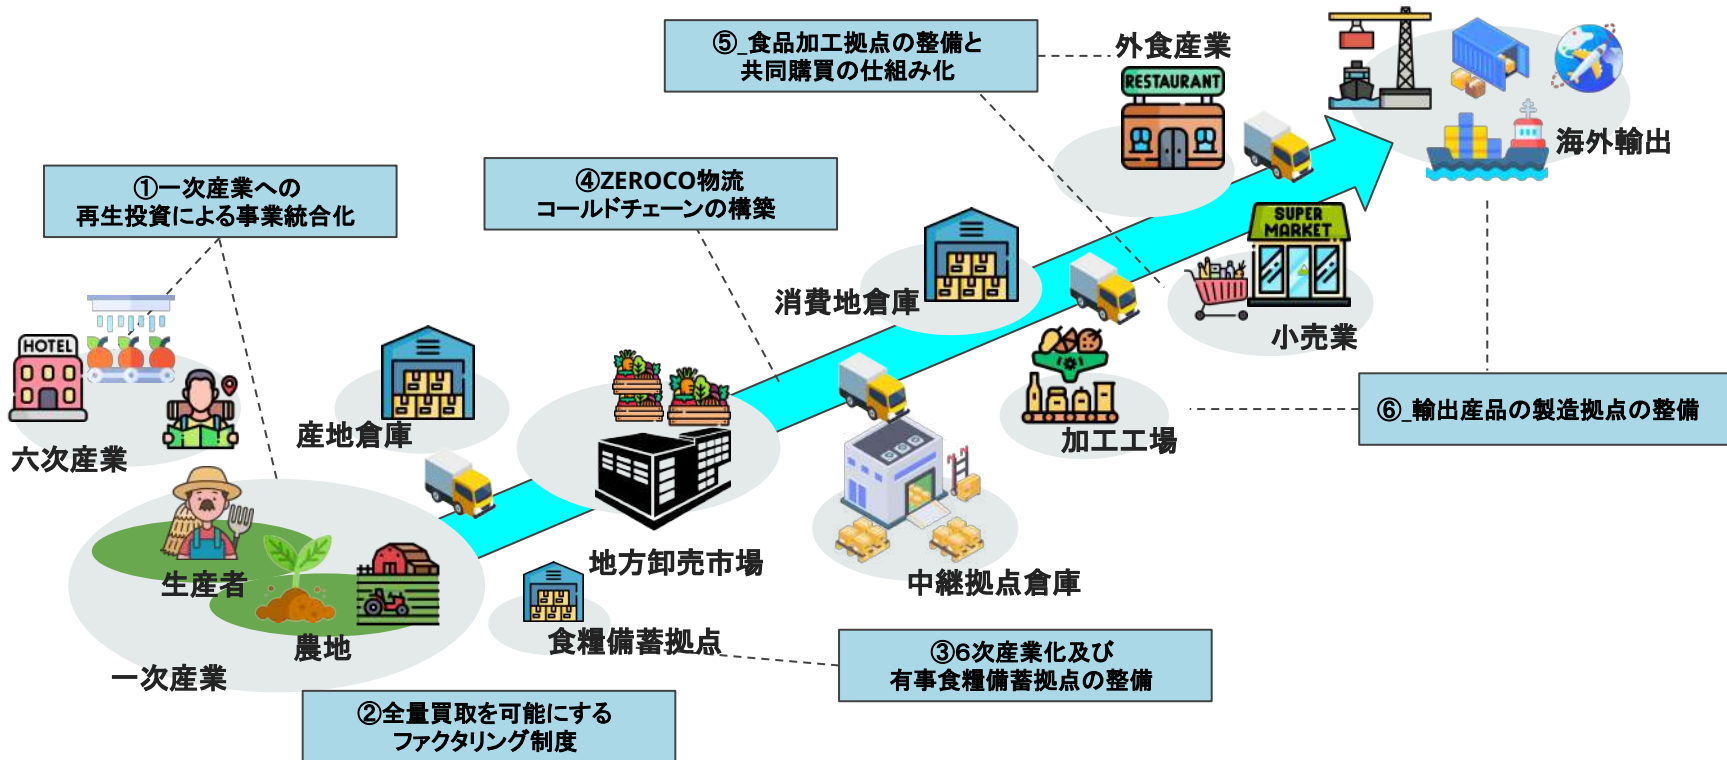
⑤_食品加工拠点の整備と
共同購買の仕組み化

外食産業

RESTAURANT

海外輸出

①一次産業への
再生投資による事業統合化

④ZEROCO物流
コールドチェーンの構築

SUPER MARKET

消費地倉庫

小売業

HOTEL

六次産業

産地倉庫

加工工場

⑥_輸出産品の製造拠点の整備

地方卸売市場

生産者

中継拠点倉庫

農地

食糧備蓄拠点

③6次産業化及び
有事食糧備蓄拠点の整備

一次産業

②全量買取を可能にする
ファクタリング制度